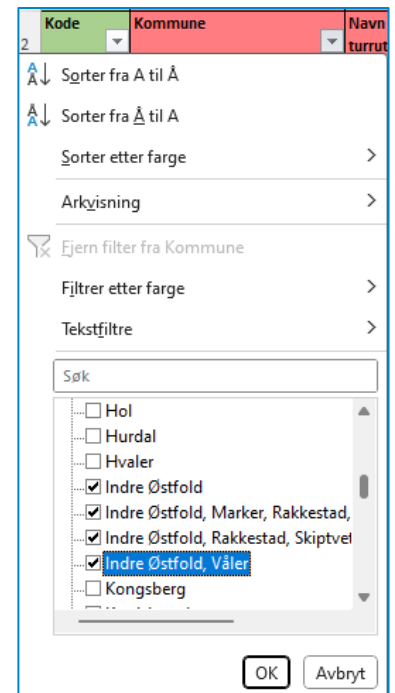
2 | Kode | Kommune | Navn turrut

Sorter fra A til Å

Sorter fra Å til A

Sorter etter farge

Arkvisning

Fjern filter fra Kommune

Filtrer etter farge

Tekstfiltre

Søk

Hol
Hurdal
Hvaler
Indre Østfold
Indre Østfold, Marker, Rakkestad,
Indre Østfold, Rakkestad, Skiptvet
Indre Østfold, Våler
Kongsberg
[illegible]

OK | Avbryt